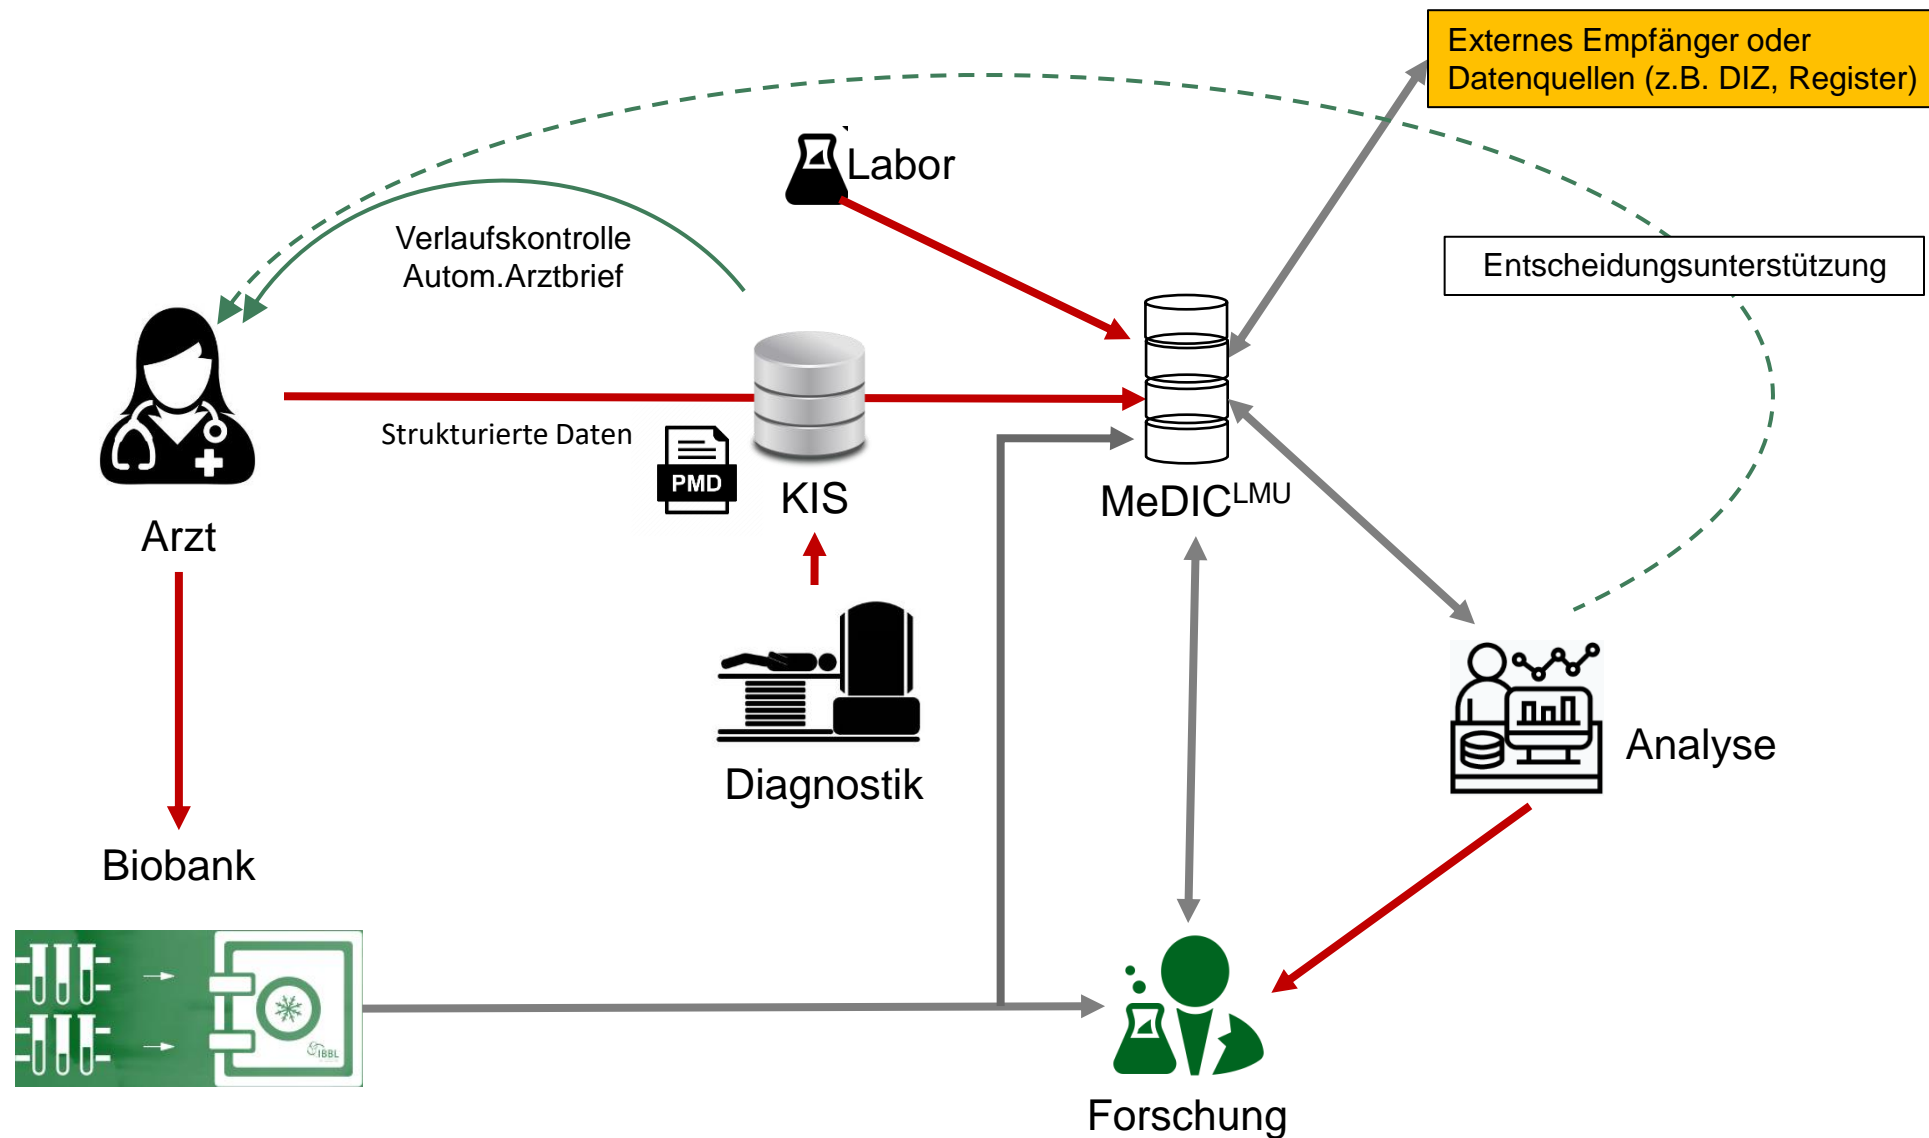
Externes Empfänger oder Datenquellen (z.B. DIZ, Register)

Labor

Verlaufskontrolle
Autom.Arztbrief

Entscheidungsunterstützung

Strukturierte Daten

PMD

KIS

MeDIC$^{LMU}$

Arzt

Diagnostik

Analyse

Biobank

IBBL

Forschung